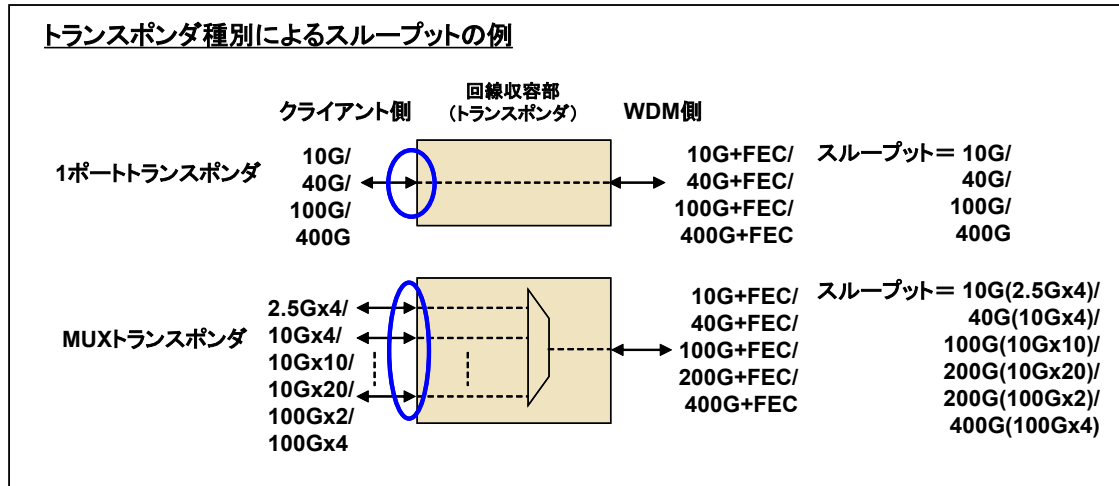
トランスポンダ種別によるスループットの例

クライアント側

回線収容部
（トランスポンダ）

WDM側

1ポートトランスポンダ

10G/
40G/
100G/
400G

10G+FEC/
40G+FEC/
100G+FEC/
400G+FEC

スループット＝ 10G/
40G/
100G/
400G

MUXトランスポンダ

2.5Gx4/
10Gx4/
10Gx10/
10Gx20/
100Gx2/
100Gx4

10G+FEC/
40G+FEC/
100G+FEC/
200G+FEC/
400G+FEC

スループット＝ 10G(2.5Gx4)/
40G(10Gx4)/
100G(10Gx10)/
200G(10Gx20)/
200G(100Gx2)/
400G(100Gx4)